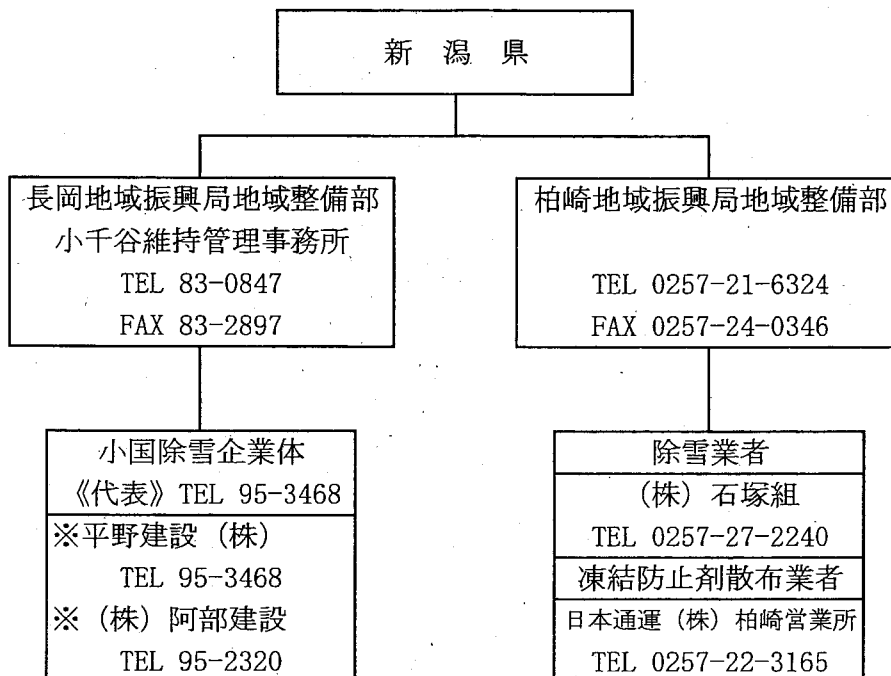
新 潟 県

長岡地域振興局地域整備部
小千谷維持管理事務所
TEL 83-0847
FAX 83-2897

小国除雪企業体
《代表》TEL 95-3468
※平野建設（株）
TEL 95-3468
※（株）阿部建設
TEL 95-2320

柏崎地域振興局地域整備部
TEL 0257-21-6324
FAX 0257-24-0346

除雪業者
（株）石塚組
TEL 0257-27-2240
凍結防止剤散布業者
日本通運（株）柏崎営業所
TEL 0257-22-3165